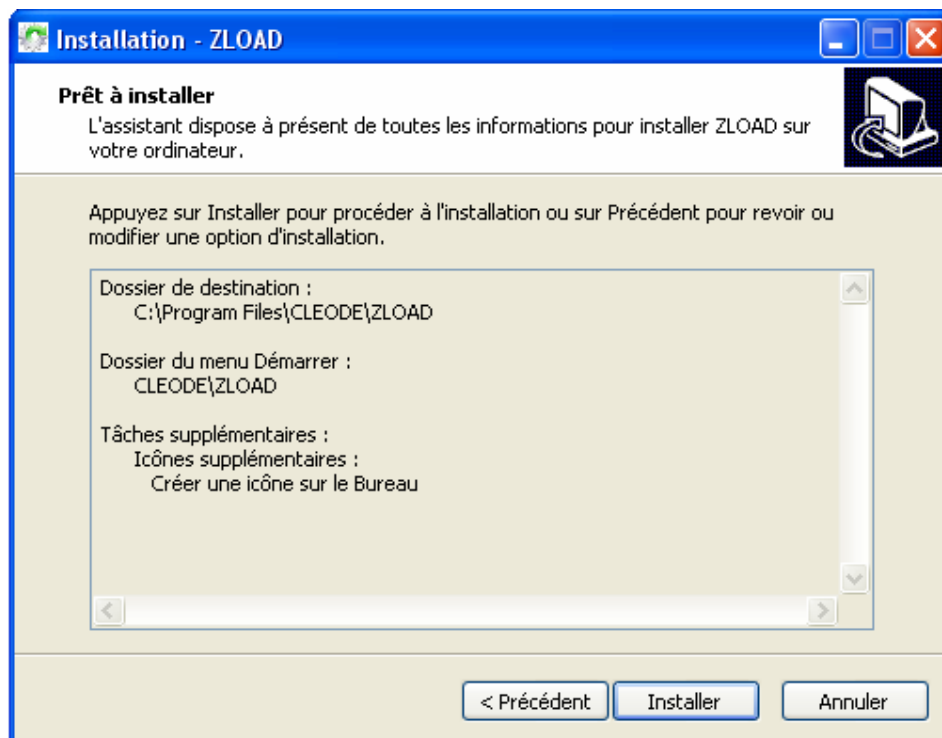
Installation - ZLOAD

Prêt à installer

L'assistant dispose à présent de toutes les informations pour installer ZLOAD sur votre ordinateur.

Appuyez sur Installer pour procéder à l'installation ou sur Précédent pour revoir ou modifier une option d'installation.

Dossier de destination :
C:\Program Files\CLEODE\ZLOAD

Dossier du menu Démarrer :
CLEODE\ZLOAD

Tâches supplémentaires :
Icônes supplémentaires :
Créer une icône sur le Bureau

< Précédent | Installer | Annuler